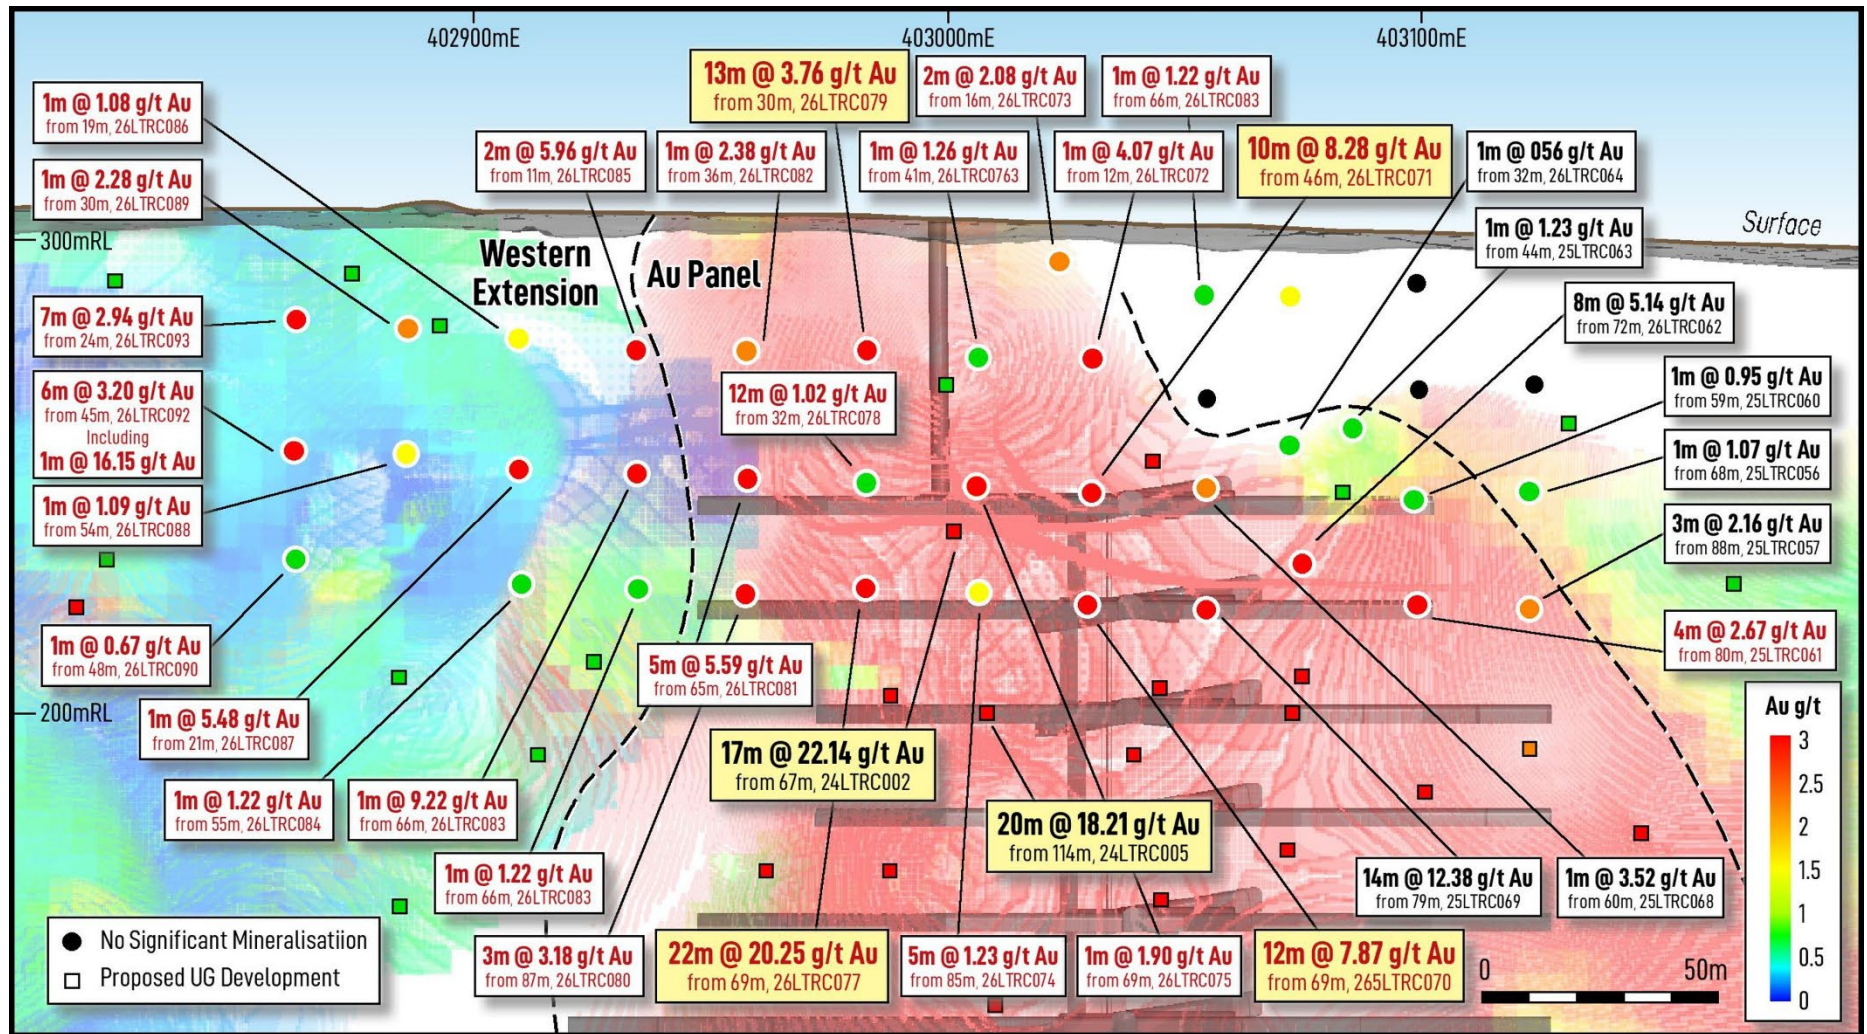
402900mE
403000mE
403100mE

13m @ 3.76 g/t Au
from 30m, 26LTRC079

2m @ 2.08 g/t Au
from 16m, 26LTRC073

1m @ 1.22 g/t Au
from 66m, 26LTRC083

1m @ 1.08 g/t Au
from 19m, 26LTRC086

2m @ 5.96 g/t Au
from 11m, 26LTRC085

1m @ 2.38 g/t Au
from 36m, 26LTRC082

1m @ 1.26 g/t Au
from 41m, 26LTRC0763

1m @ 4.07 g/t Au
from 12m, 26LTRC072

10m @ 8.28 g/t Au
from 46m, 26LTRC071

1m @ 056 g/t Au
from 32m, 26LTRC064

1m @ 2.28 g/t Au
from 30m, 26LTRC089

Surface

300mRL

1m @ 1.23 g/t Au
from 44m, 25LTRC063

Western Extension

Au Panel

8m @ 5.14 g/t Au
from 72m, 26LTRC062

7m @ 2.94 g/t Au
from 24m, 26LTRC093

6m @ 3.20 g/t Au
from 45m, 26LTRC092
Including
1m @ 16.15 g/t Au

12m @ 1.02 g/t Au
from 32m, 26LTRC078

1m @ 0.95 g/t Au
from 59m, 25LTRC060

1m @ 1.07 g/t Au
from 68m, 25LTRC056

1m @ 1.09 g/t Au
from 54m, 26LTRC088

3m @ 2.16 g/t Au
from 88m, 25LTRC057

1m @ 0.67 g/t Au
from 48m, 26LTRC090

5m @ 5.59 g/t Au
from 65m, 26LTRC081

4m @ 2.67 g/t Au
from 80m, 25LTRC061

200mRL

1m @ 5.48 g/t Au
from 21m, 26LTRC087

17m @ 22.14 g/t Au
from 67m, 24LTRC002

Au g/t
3
2.5
2
1.5
1
0.5
0

1m @ 1.22 g/t Au
from 55m, 26LTRC084

1m @ 9.22 g/t Au
from 66m, 26LTRC083

20m @ 18.21 g/t Au
from 114m, 24LTRC005

1m @ 1.22 g/t Au
from 66m, 26LTRC083

14m @ 12.38 g/t Au
from 79m, 25LTRC069

1m @ 3.52 g/t Au
from 60m, 25LTRC068

No Significant Mineralisatiion
Proposed UG Development

3m @ 3.18 g/t Au
from 87m, 26LTRC080

22m @ 20.25 g/t Au
from 69m, 26LTRC077

5m @ 1.23 g/t Au
from 85m, 26LTRC074

1m @ 1.90 g/t Au
from 69m, 26LTRC075

12m @ 7.87 g/t Au
from 69m, 265LTRC070

0
50m